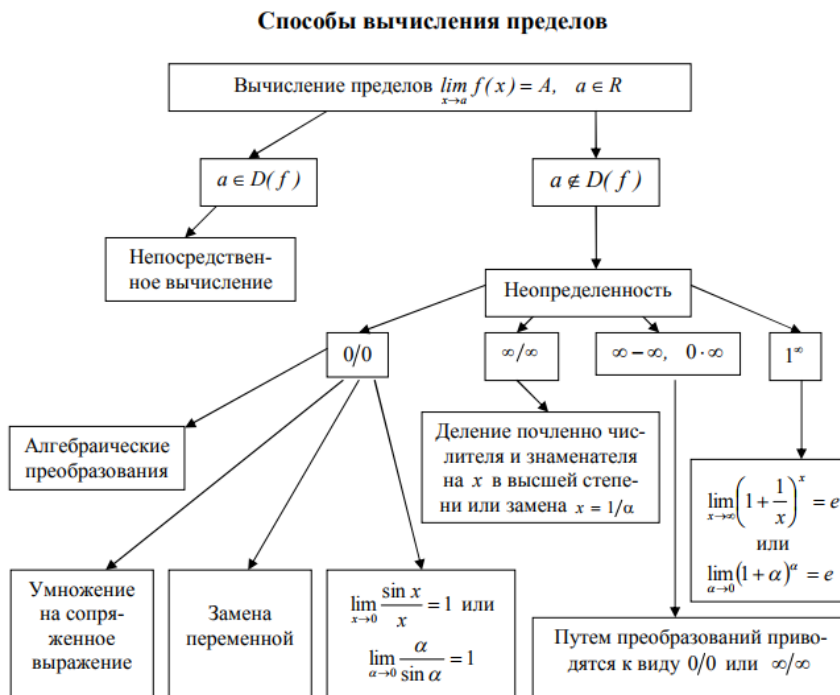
Способы вычисления пределов

Вычисление пределов $\lim_{x \to a} f(x) = A, \quad a \in R$

$a \in D(f)$

$a \notin D(f)$

Непосредственное вычисление

Неопределенность

$0/0$

$\infty/\infty$

$\infty - \infty, \quad 0 \cdot \infty$

$1^{\infty}$

Алгебраические преобразования

Деление почленно числителя и знаменателя на $x$ в высшей степени или замена $x = 1/\alpha$

$\lim_{x \to \infty}\left(1 + \frac{1}{x}\right)^x = e$
или
$\lim_{\alpha \to 0}(1+\alpha)^{\frac{1}{\alpha}} = e$

Умножение на сопряженное выражение

Замена переменной

$\lim_{x \to 0}\frac{\sin x}{x} = 1$ или
$\lim_{\alpha \to 0}\frac{\alpha}{\sin \alpha} = 1$

Путем преобразований приводятся к виду $0/0$ или $\infty/\infty$